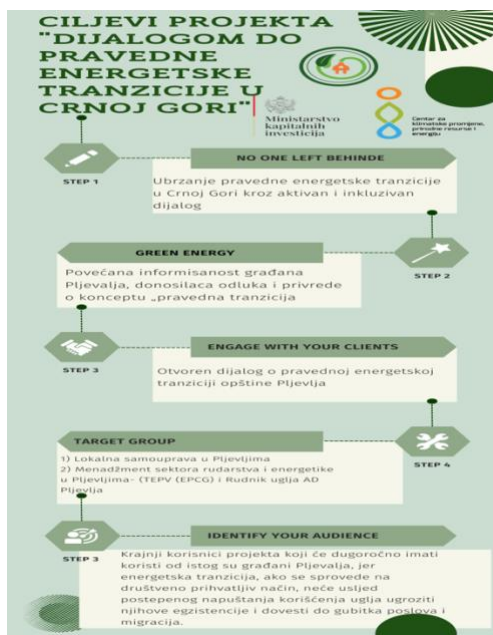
CILJEVI PROJEKTA "DIJALOGOM DO PRAVEDNE ENERGETSKE TRANZICIJE U CRNOJ GORI"

Ministarstvo kapitalnih investicija

Centar za klimatske promjene, prirodne resurse i energiju

STEP 1

NO ONE LEFT BEHINDE

Ubrzanje pravedne energetske tranzicije u Crnoj Gori kroz aktivan i inkluzivan dijalog

GREEN ENERGY

STEP 2

Povećana informisanost građana Pljevalja, donosilaca odluka i privrede o konceptu „pravedna tranzicija

STEP 3

ENGAGE WITH YOUR CLIENTS

Otvoren dijalog o pravednoj energetskoj tranziciji opštine Pljevlja

TARGET GROUP

STEP 4

1) Lokalna samouprava u Pljevljima
2) Menadžment sektora rudarstva i energetike u Pljevljima- (TEPV (EPCG) i Rudnik uglja AD Pljevlja

STEP 3

IDENTIFY YOUR AUDIENCE

Krajnji korisnici projekta koji će dugoročno imati koristi od istog su građani Pljevalja, jer energetska tranzicija, ako se sprovede na društveno prihvatljiv način, neće usljed postepenog napuštanja korišćenja uglja ugroziti njihove egzistencije i dovesti do gubitka poslova i migracija.